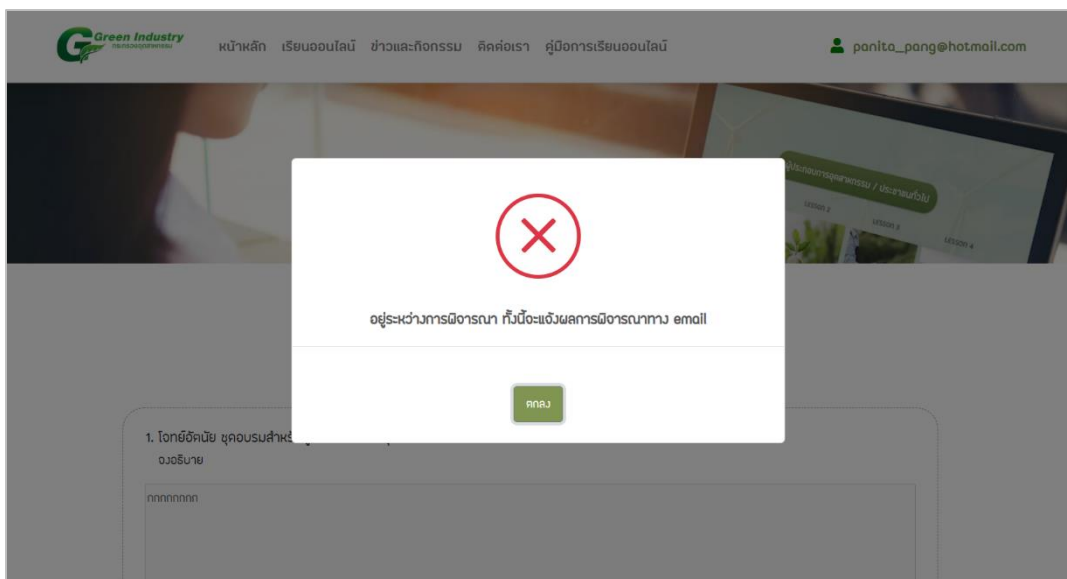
Green Industry
กระทรวงอุตสาหกรรม

หน้าหลัก เรียนออนไลน์ ข่าวและกิจกรรม ติดต่อเรา คู่มือการเรียนออนไลน์

panita_pang@hotmail.com

ผู้ประกอบการอุตสาหกรรม / ประชาชนทั่วไป

LESSON 2 LESSON 3 LESSON 4

อยู่ระหว่างการพิจารณา ทั้งนี้จะแจ้งผลการพิจารณาทาง email

ตกลง

1. โจทย์อัตนัย ชุดอบรมสำหรั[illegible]

จงอธิบาย

กกกกกกกก